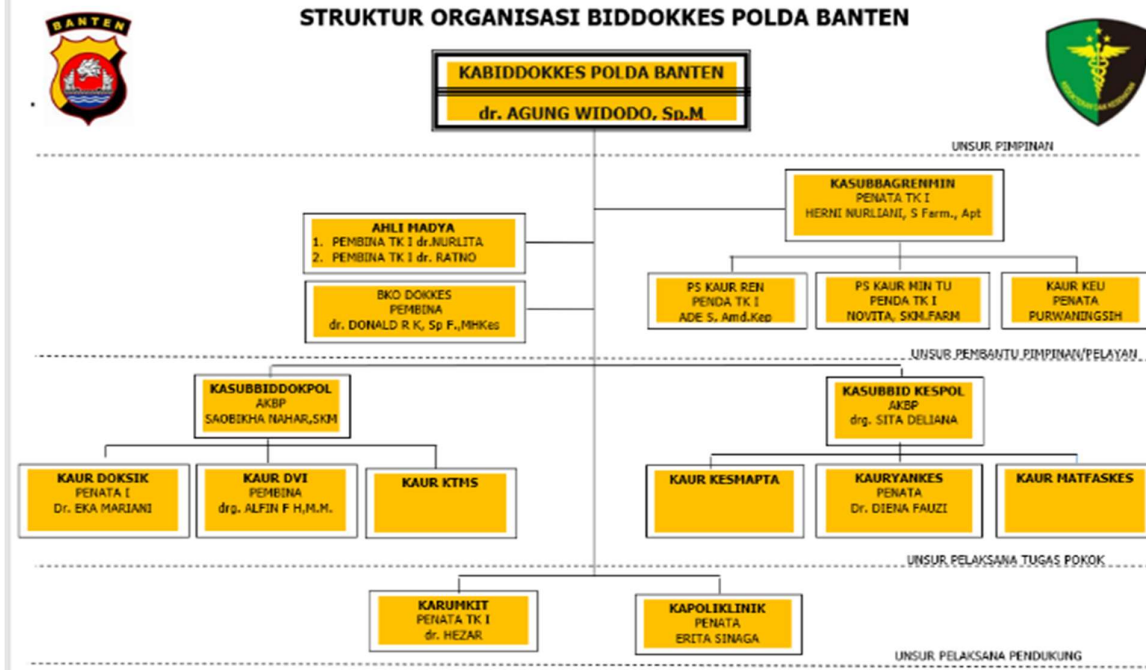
BANTEN

STRUKTUR ORGANISASI BIDDOKKES POLDA BANTEN

KABIDDOKKES POLDA BANTEN

dr. AGUNG WIDODO, Sp.M

UNSUR PIMPINAN

KASUBBAGRENMIN
PENATA TK I
HERNI NURLIANI, S Farm., Apt

AHLI MADYA
1. PEMBINA TK I dr.NURLITA
2. PEMBINA TK I dr. RATNO

BKO DOKKES
PEMBINA
dr. DONALD R K, Sp F.,MHKes

PS KAUR REN
PENDA TK I
ADE S. Amd.Kep

PS KAUR MIN TU
PENDA TK I
NOVITA, SKM.FARM

KAUR KEU
PENATA
PURWANINGSIH

UNSUR PEMBANTU PIMPINAN/PELAYAN

KASUBBIDDOKPOL
AKBP
SAOBIKHA NAHAR,SKM

KASUBBID KESPOL
AKBP
drg. SITA DELIANA

KAUR DOKSIK
PENATA I
Dr. EKA MARIANI

KAUR DVI
PEMBINA
drg. ALFIN F H,M.M.

KAUR KTMS

KAUR KESMAPTA

KAURYANKES
PENATA
Dr. DIENA FAUZI

KAUR MATFASKES

UNSUR PELAKSANA TUGAS POKOK

KARUMKIT
PENATA TK I
dr. HEZAR

KAPOLIKLINIK
PENATA
ERITA SINAGA

UNSUR PELAKSANA PENDUKUNG